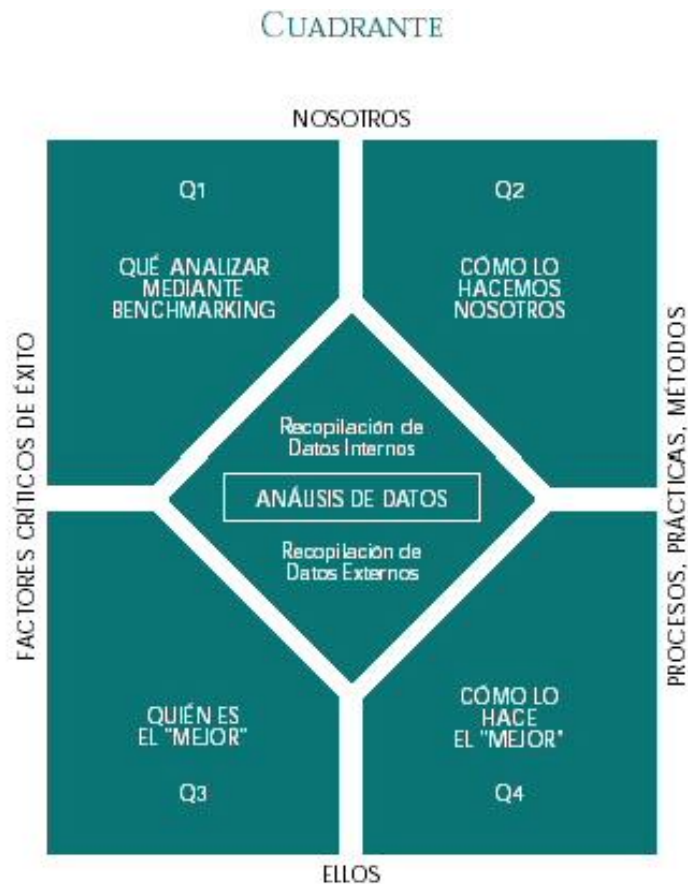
CUADRANTE

NOSOTROS

Q1

QUÉ ANALIZAR MEDIANTE BENCHMARKING

Q2

CÓMO LO HACEMOS NOSOTROS

FACTORES CRÍTICOS DE ÉXITO

PROCESOS, PRÁCTICAS, MÉTODOS

Recopilación de Datos Internos

ANÁLISIS DE DATOS

Recopilación de Datos Externos

QUIÉN ES EL "MEJOR"

Q3

CÓMO LO HACE EL "MEJOR"

Q4

ELLOS